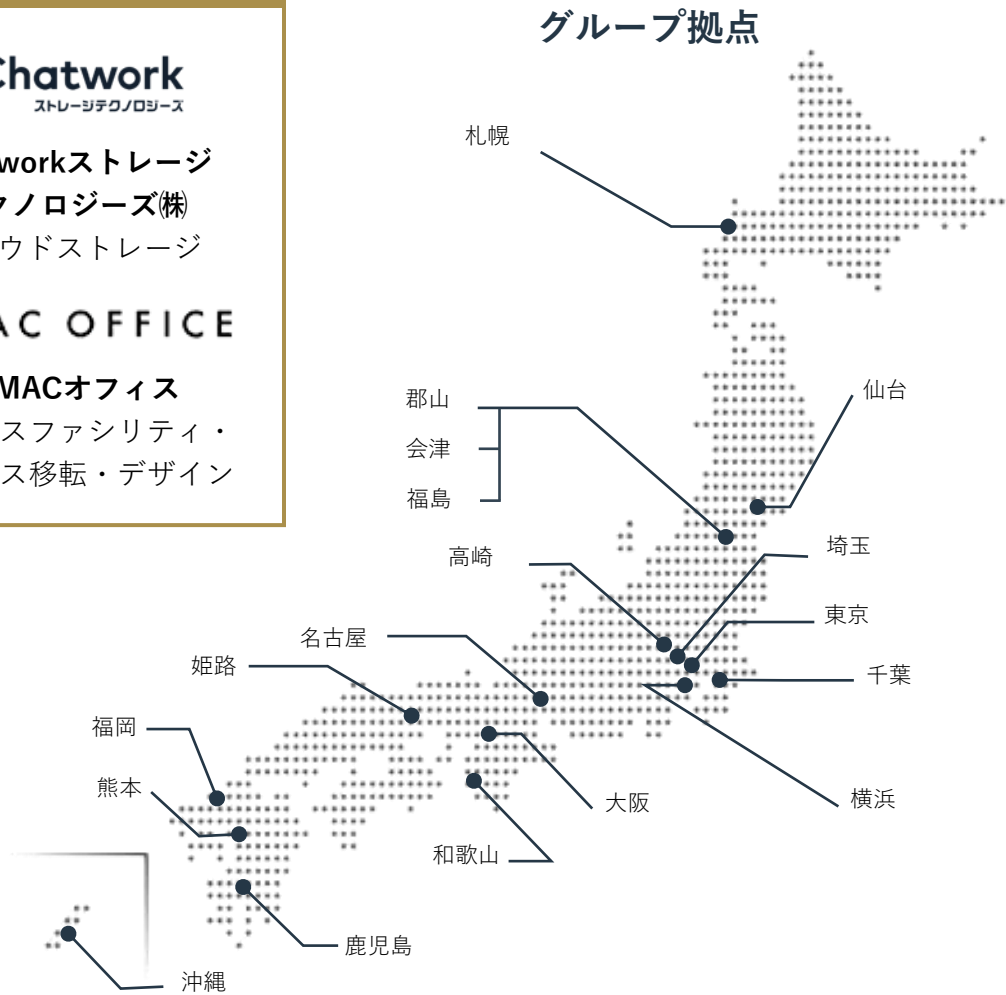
Chatwork
ストレージテクノロジーズ

workストレージ
テクノロジーズ㈱
ウドストレージ

AC OFFICE

MACオフィス
スファシリティ・
ス移転・デザイン

グループ拠点

札幌
郡山
会津
福島
仙台
高崎
埼玉
東京
千葉
名古屋
姫路
福岡
熊本
大阪
横浜
和歌山
鹿児島
沖縄